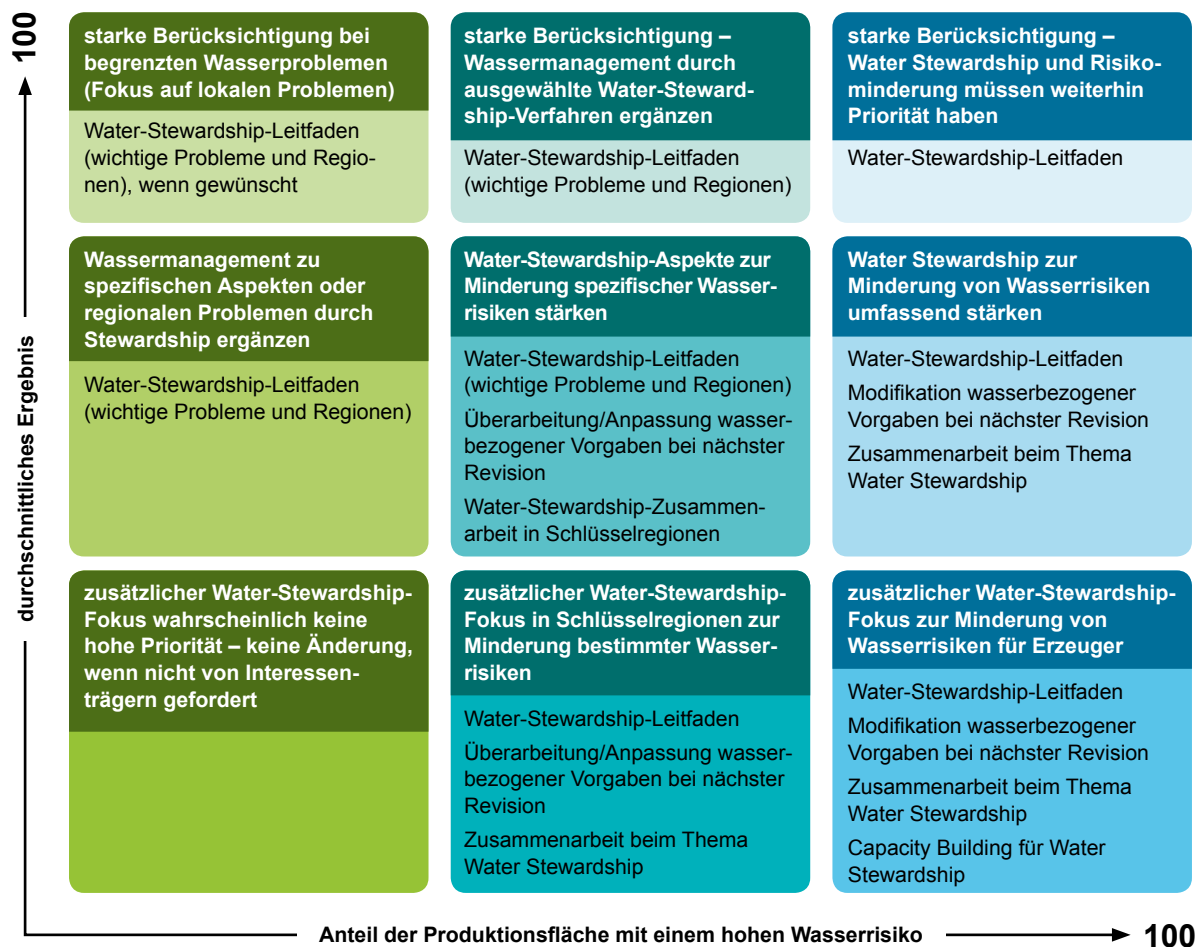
100

durchschnittliches Ergebnis

starke Berücksichtigung bei begrenzten Wasserproblemen (Fokus auf lokalen Problemen)

Water-Stewardship-Leitfaden (wichtige Probleme und Regionen), wenn gewünscht

starke Berücksichtigung – Wassermanagement durch ausgewählte Water-Stewardship-Verfahren ergänzen

Water-Stewardship-Leitfaden (wichtige Probleme und Regionen)

starke Berücksichtigung – Water Stewardship und Risikominderung müssen weiterhin Priorität haben

Water-Stewardship-Leitfaden

Wassermanagement zu spezifischen Aspekten oder regionalen Problemen durch Stewardship ergänzen

Water-Stewardship-Leitfaden (wichtige Probleme und Regionen)

Water-Stewardship-Aspekte zur Minderung spezifischer Wasserrisiken stärken

Water-Stewardship-Leitfaden (wichtige Probleme und Regionen)

Überarbeitung/Anpassung wasserbezogener Vorgaben bei nächster Revision

Water-Stewardship-Zusammenarbeit in Schlüsselregionen

Water Stewardship zur Minderung von Wasserrisiken umfassend stärken

Water-Stewardship-Leitfaden

Modifikation wasserbezogener Vorgaben bei nächster Revision

Zusammenarbeit beim Thema Water Stewardship

zusätzlicher Water-Stewardship-Fokus wahrscheinlich keine hohe Priorität – keine Änderung, wenn nicht von Interessenträgern gefordert

zusätzlicher Water-Stewardship-Fokus in Schlüsselregionen zur Minderung bestimmter Wasserrisiken

Water-Stewardship-Leitfaden

Überarbeitung/Anpassung wasserbezogener Vorgaben bei nächster Revision

Zusammenarbeit beim Thema Water Stewardship

zusätzlicher Water-Stewardship-Fokus zur Minderung von Wasserrisiken für Erzeuger

Water-Stewardship-Leitfaden

Modifikation wasserbezogener Vorgaben bei nächster Revision

Zusammenarbeit beim Thema Water Stewardship

Capacity Building für Water Stewardship

Anteil der Produktionsfläche mit einem hohen Wasserrisiko

100